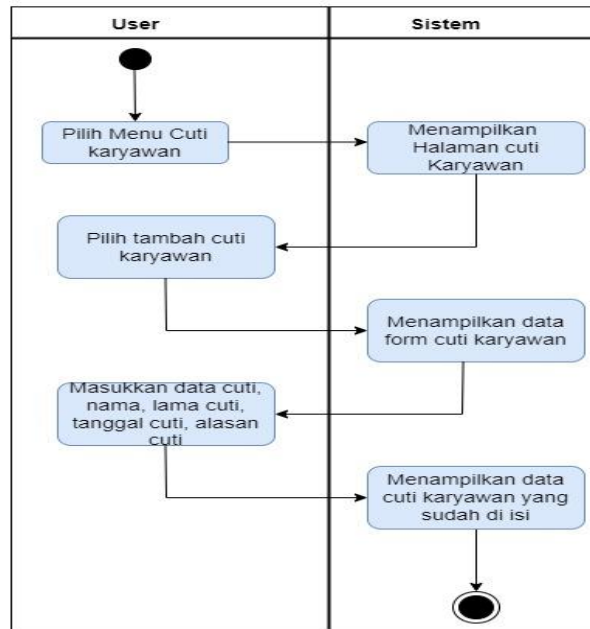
User

Sistem

Pilih Menu Cuti karyawan

Menampilkan Halaman cuti Karyawan

Pilih tambah cuti karyawan

Menampilkan data form cuti karyawan

Masukkan data cuti, nama, lama cuti, tanggal cuti, alasan cuti

Menampilkan data cuti karyawan yang sudah di isi